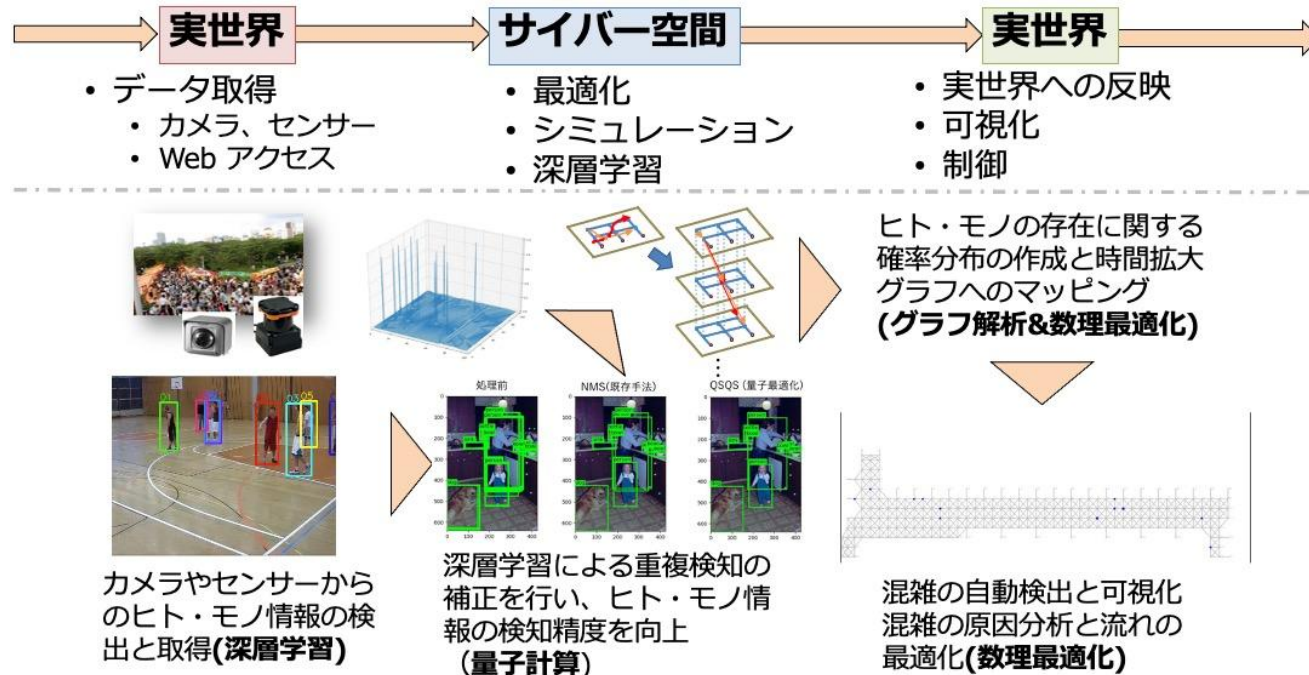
実世界

サイバー空間

実世界

• データ取得
  • カメラ、センサー
  • Web アクセス

• 最適化
• シミュレーション
• 深層学習

• 実世界への反映
• 可視化
• 制御

ヒト・モノの存在に関する確率分布の作成と時間拡大グラフへのマッピング **(グラフ解析&数理最適化)**

処理前

NMS(既存手法)

QSQS（量子最適化）

カメラやセンサーからのヒト・モノ情報の検出と取得**(深層学習)**

深層学習による重複検知の補正を行い、ヒト・モノ情報の検知精度を向上 **（量子計算）**

混雑の自動検出と可視化
混雑の原因分析と流れの最適化**(数理最適化)**